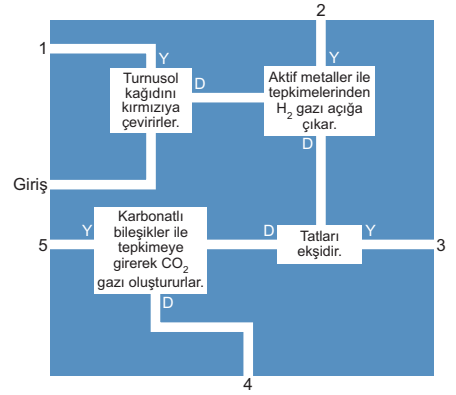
2

1

Y

Y

Turnusol kağıdını kırmızıya çevirirler.

D

Aktif metaller ile tepkimelerinden $H_2$ gazı açığa çıkar.

D

Giriş

Y

Karbonatlı bileşikler ile tepkimeye girerek $CO_2$ gazı oluştururlar.

D

Tatları ekşidir.

Y

5

3

D

4